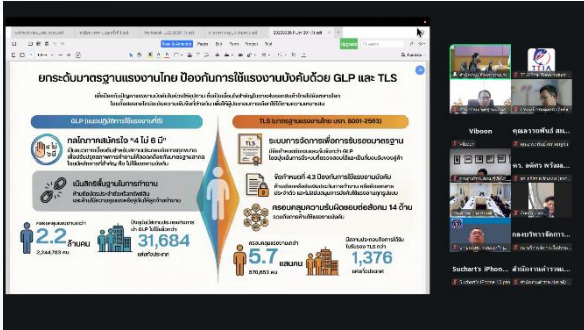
ยกระดับมาตรฐานแรงงานไทย ป้องกันการใช้แรงงานบังคับด้วย GLP และ TLS

GLP (แนวปฏิบัติการใช้แรงงานที่ดี)

กลไกการสมัครใจ "4 ไม่ 6 มี"

เน้นสิทธิขั้นพื้นฐานในการทำงาน

2.2 ล้านคน

2,244,763 คน

31,684 แห่ง

TLS (มาตรฐานแรงงานไทย มรท. 8001-2563)

ระบบการจัดการเพื่อการรับรองมาตรฐาน

จัดทำเกณฑ์ 4.3 ป้องกันการใช้แรงงานบังคับ

ครอบคลุมความรับผิดชอบต่อสังคม 14 ด้าน

5.7 แสนคน

570,853 คน

1,376 แห่ง

Viboon

คุณจารวรรณ์พันธ์ สม...

Suchart's iPhone

สำนักงานแรงงาน...